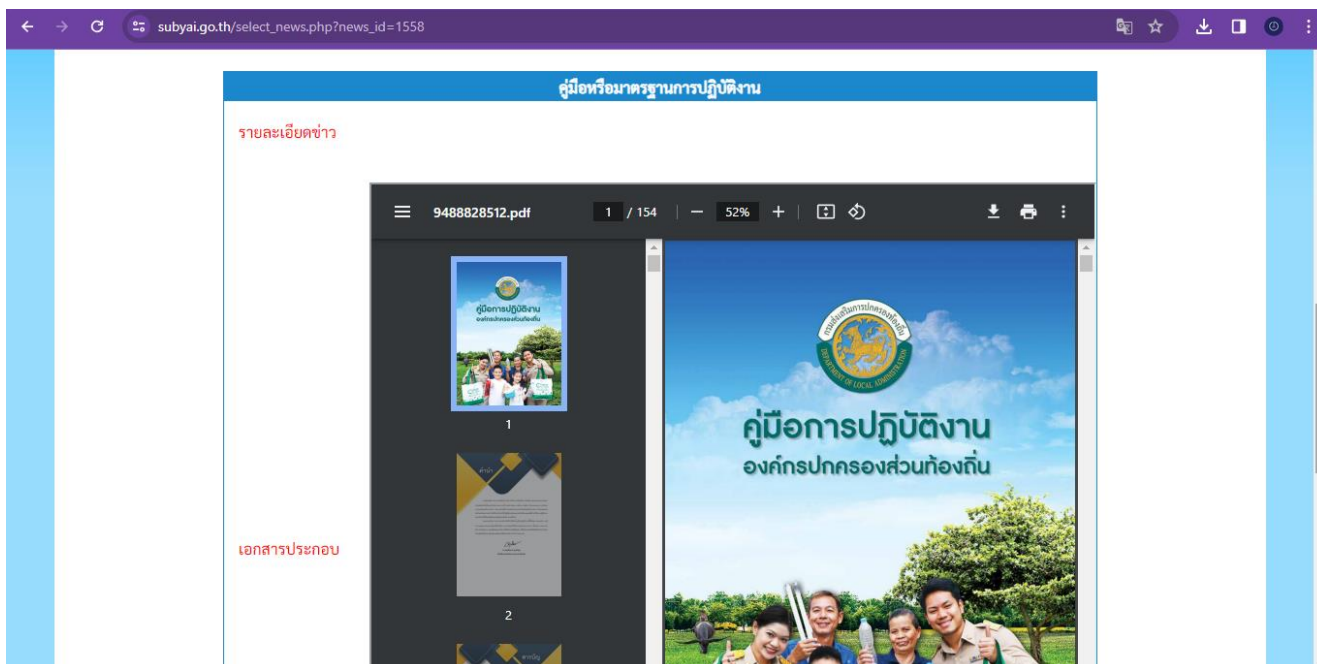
subyai.go.th/select_news.php?news_id=1558

คู่มือหรือมาตรฐานการปฏิบัติงาน

รายละเอียดข่าว

9488828512.pdf

1 / 154

52%

คู่มือการปฏิบัติงาน
องค์กรปกครองส่วนท้องถิ่น

1

2

กรมส่งเสริมการปกครองท้องถิ่น
DEPARTMENT OF LOCAL ADMINISTRATION

คู่มือการปฏิบัติงาน
องค์กรปกครองส่วนท้องถิ่น

เอกสารประกอบ